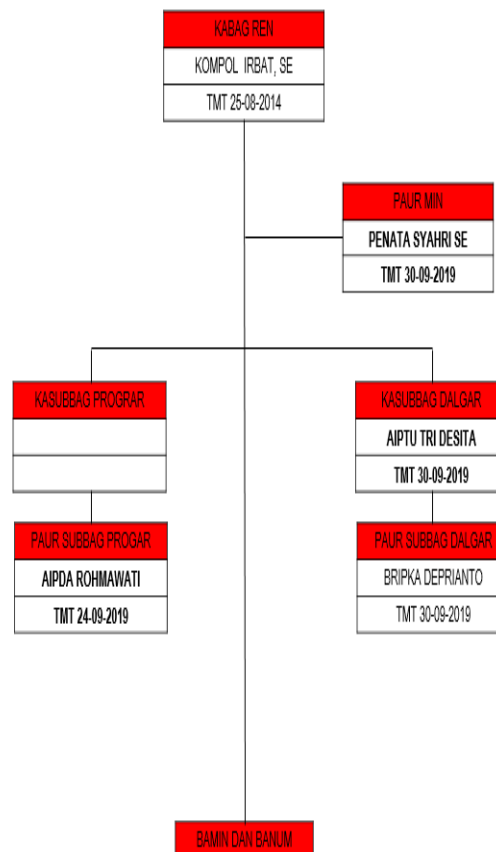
KABAG REN
KOMPOL IRBAT, SE
TMT 25-08-2014

PAUR MIN
PENATA SYAHRI SE
TMT 30-09-2019

KASUBBAG PROGRAR

KASUBBAG DALGAR
AIPTU TRI DESITA
TMT 30-09-2019

PAUR SUBBAG PROGAR
AIPDA ROHMAWATI
TMT 24-09-2019

PAUR SUBBAG DALGAR
BRIPKA DEPRIANTO
TMT 30-09-2019

BAMIN DAN BANUM